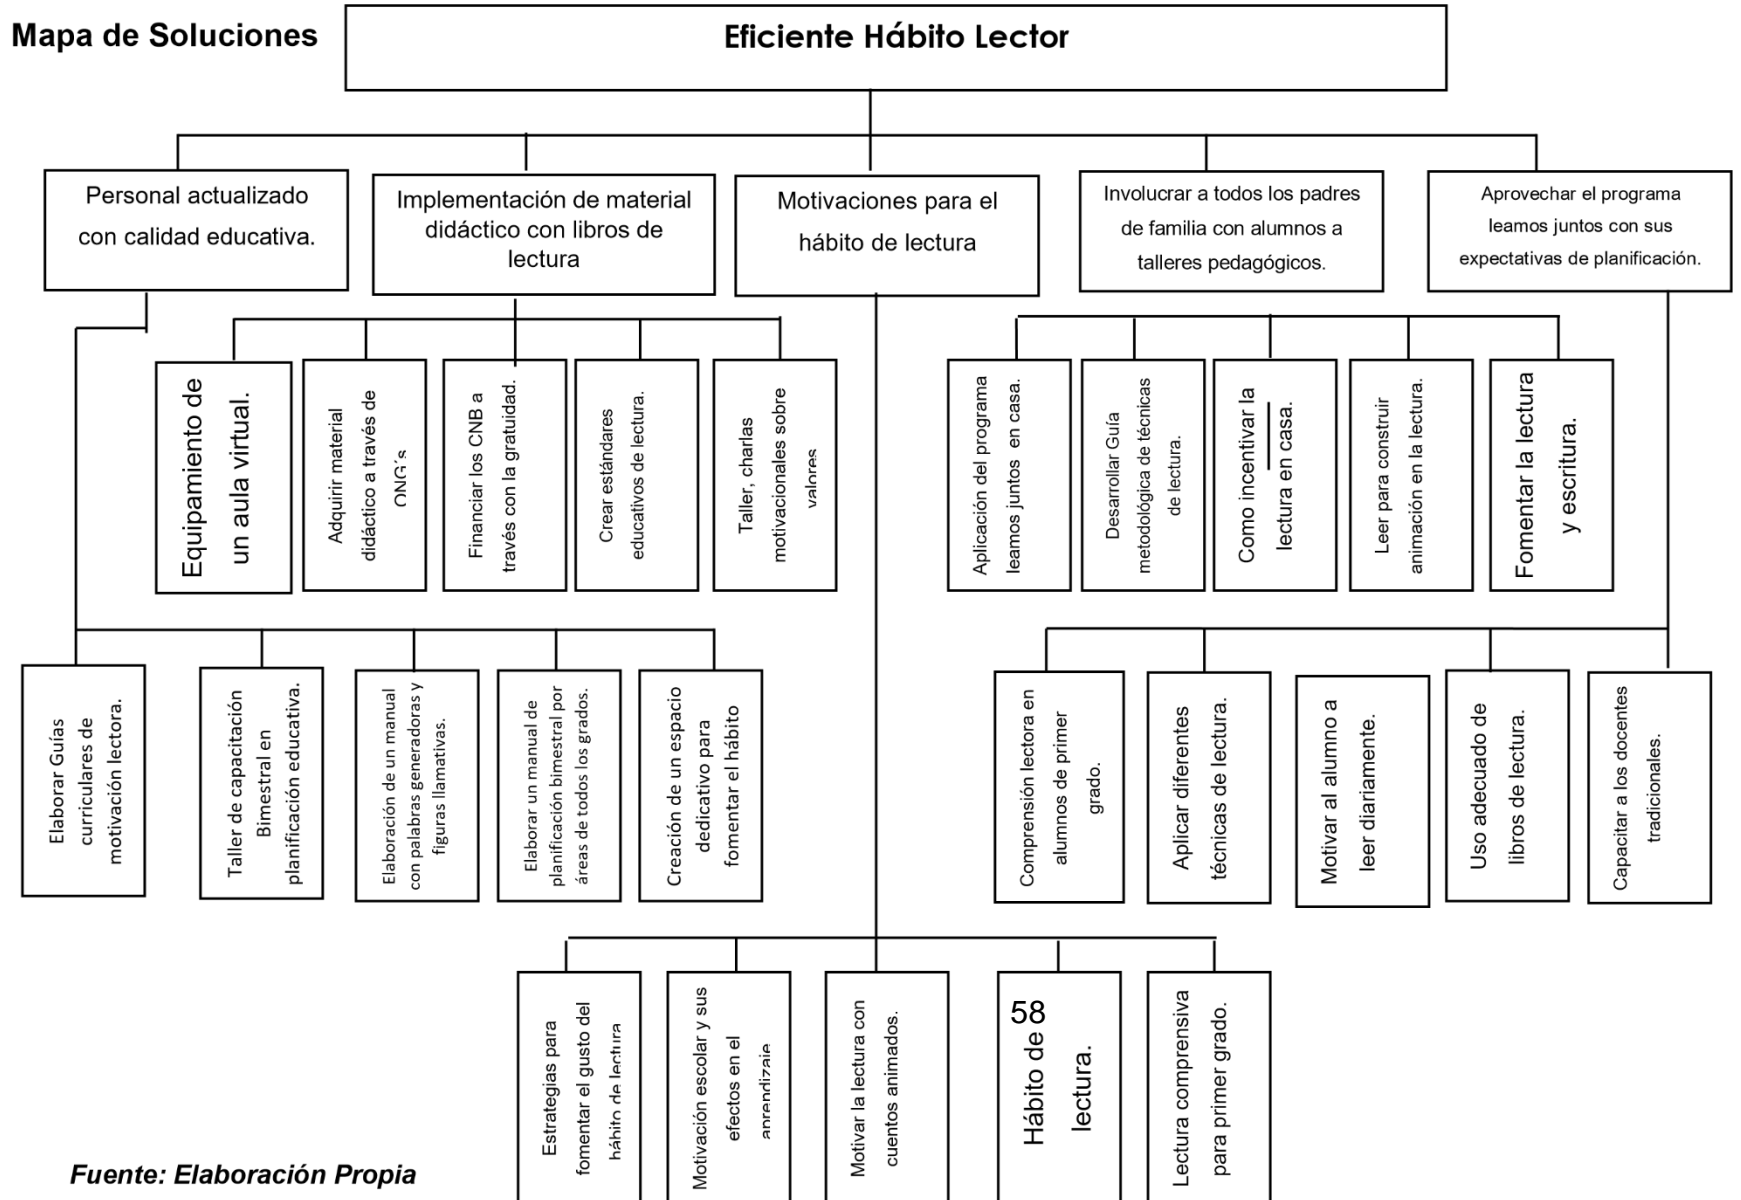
Mapa de Soluciones

Eficiente Hábito Lector

Personal actualizado con calidad educativa.

Implementación de material didáctico con libros de lectura

Motivaciones para el hábito de lectura

Involucrar a todos los padres de familia con alumnos a talleres pedagógicos.

Aprovechar el programa leamos juntos con sus expectativas de planificación.

Equipamiento de un aula virtual.

Adquirir material didáctico a través de ONG's

Financiar los CNB a través con la gratuidad.

Crear estándares educativos de lectura.

Taller, charlas motivacionales sobre valores

Aplicación del programa leamos juntos en casa.

Desarrollar Guía metodológica de técnicas de lectura.

Como incentivar la lectura en casa.

Leer para construir animación en la lectura.

Fomentar la lectura y escritura.

Elaborar Guías curriculares de motivación lectora.

Taller de capacitación Bimestral en planificación educativa.

Elaboración de un manual con palabras generadoras y figuras llamativas.

Elaborar un manual de planificación bimestral por áreas de todos los grados.

Creación de un espacio dedicativo para fomentar el hábito

Comprensión lectora en alumnos de primer grado.

Aplicar diferentes técnicas de lectura.

Motivar al alumno a leer diariamente.

Uso adecuado de libros de lectura.

Capacitar a los docentes tradicionales.

Estrategias para fomentar el gusto del hábito de lectura

Motivación escolar y sus efectos en el aprendizaje

Motivar la lectura con cuentos animados.

58

Hábito de lectura.

Lectura comprensiva para primer grado.

Fuente: Elaboración Propia